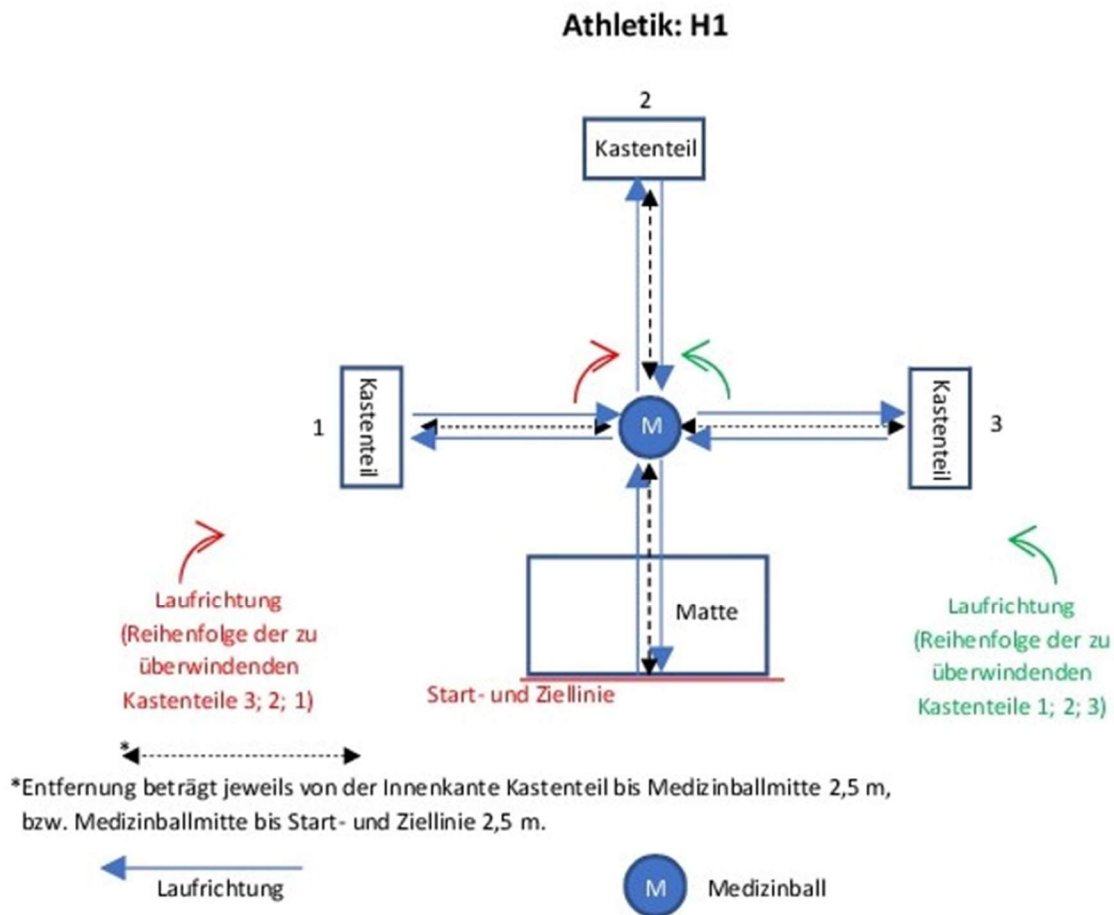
Athletik: H1

2

Kastenteil

1

Kastenteil

M

Kastenteil

3

Matte

Laufrichtung (Reihenfolge der zu überwindenden Kastenteile 3; 2; 1)

Start- und Ziellinie

Laufrichtung (Reihenfolge der zu überwindenden Kastenteile 1; 2; 3)

*

*Entfernung beträgt jeweils von der Innenkante Kastenteil bis Medizinballmitte 2,5 m, bzw. Medizinballmitte bis Start- und Ziellinie 2,5 m.

Laufrichtung

M

Medizinball